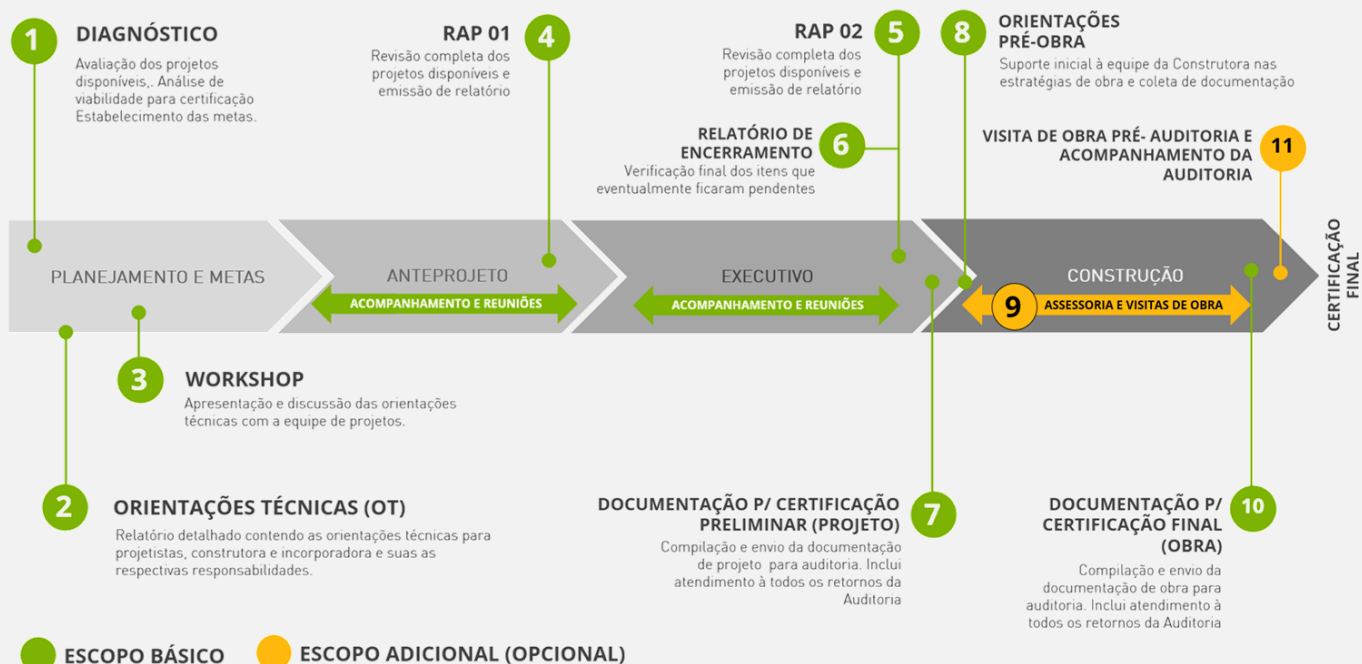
1 DIAGNÓSTICO
Avaliação dos projetos disponíveis,. Análise de viabilidade para certificação Estabelecimento das metas.

RAP 01 4
Revisão completa dos projetos disponíveis e emissão de relatório

RAP 02 5
Revisão completa dos projetos disponíveis e emissão de relatório

8 ORIENTAÇÕES PRÉ-OBRA
Suporte inicial à equipe da Construtora nas estratégias de obra e coleta de documentação

RELATÓRIO DE ENCERRAMENTO 6
Verificação final dos itens que eventualmente ficaram pendentes

VISITA DE OBRA PRÉ- AUDITORIA E ACOMPANHAMENTO DA AUDITORIA 11

PLANEJAMENTO E METAS

ANTEPROJETO
ACOMPANHAMENTO E REUNIÕES

EXECUTIVO
ACOMPANHAMENTO E REUNIÕES

CONSTRUÇÃO
9 ASSESSORIA E VISITAS DE OBRA

CERTIFICAÇÃO FINAL

3 WORKSHOP
Apresentação e discussão das orientações técnicas com a equipe de projetos.

2 ORIENTAÇÕES TÉCNICAS (OT)
Relatório detalhado contendo as orientações técnicas para projetistas, construtora e incorporadora e suas as respectivas responsabilidades.

DOCUMENTAÇÃO P/ CERTIFICAÇÃO PRELIMINAR (PROJETO) 7
Compilação e envio da documentação de projeto para auditoria. Inclui atendimento à todos os retornos da Auditoria

DOCUMENTAÇÃO P/ CERTIFICAÇÃO FINAL (OBRA) 10
Compilação e envio da documentação de obra para auditoria. Inclui atendimento à todos os retornos da Auditoria

ESCOPO BÁSICO
ESCOPO ADICIONAL (OPCIONAL)